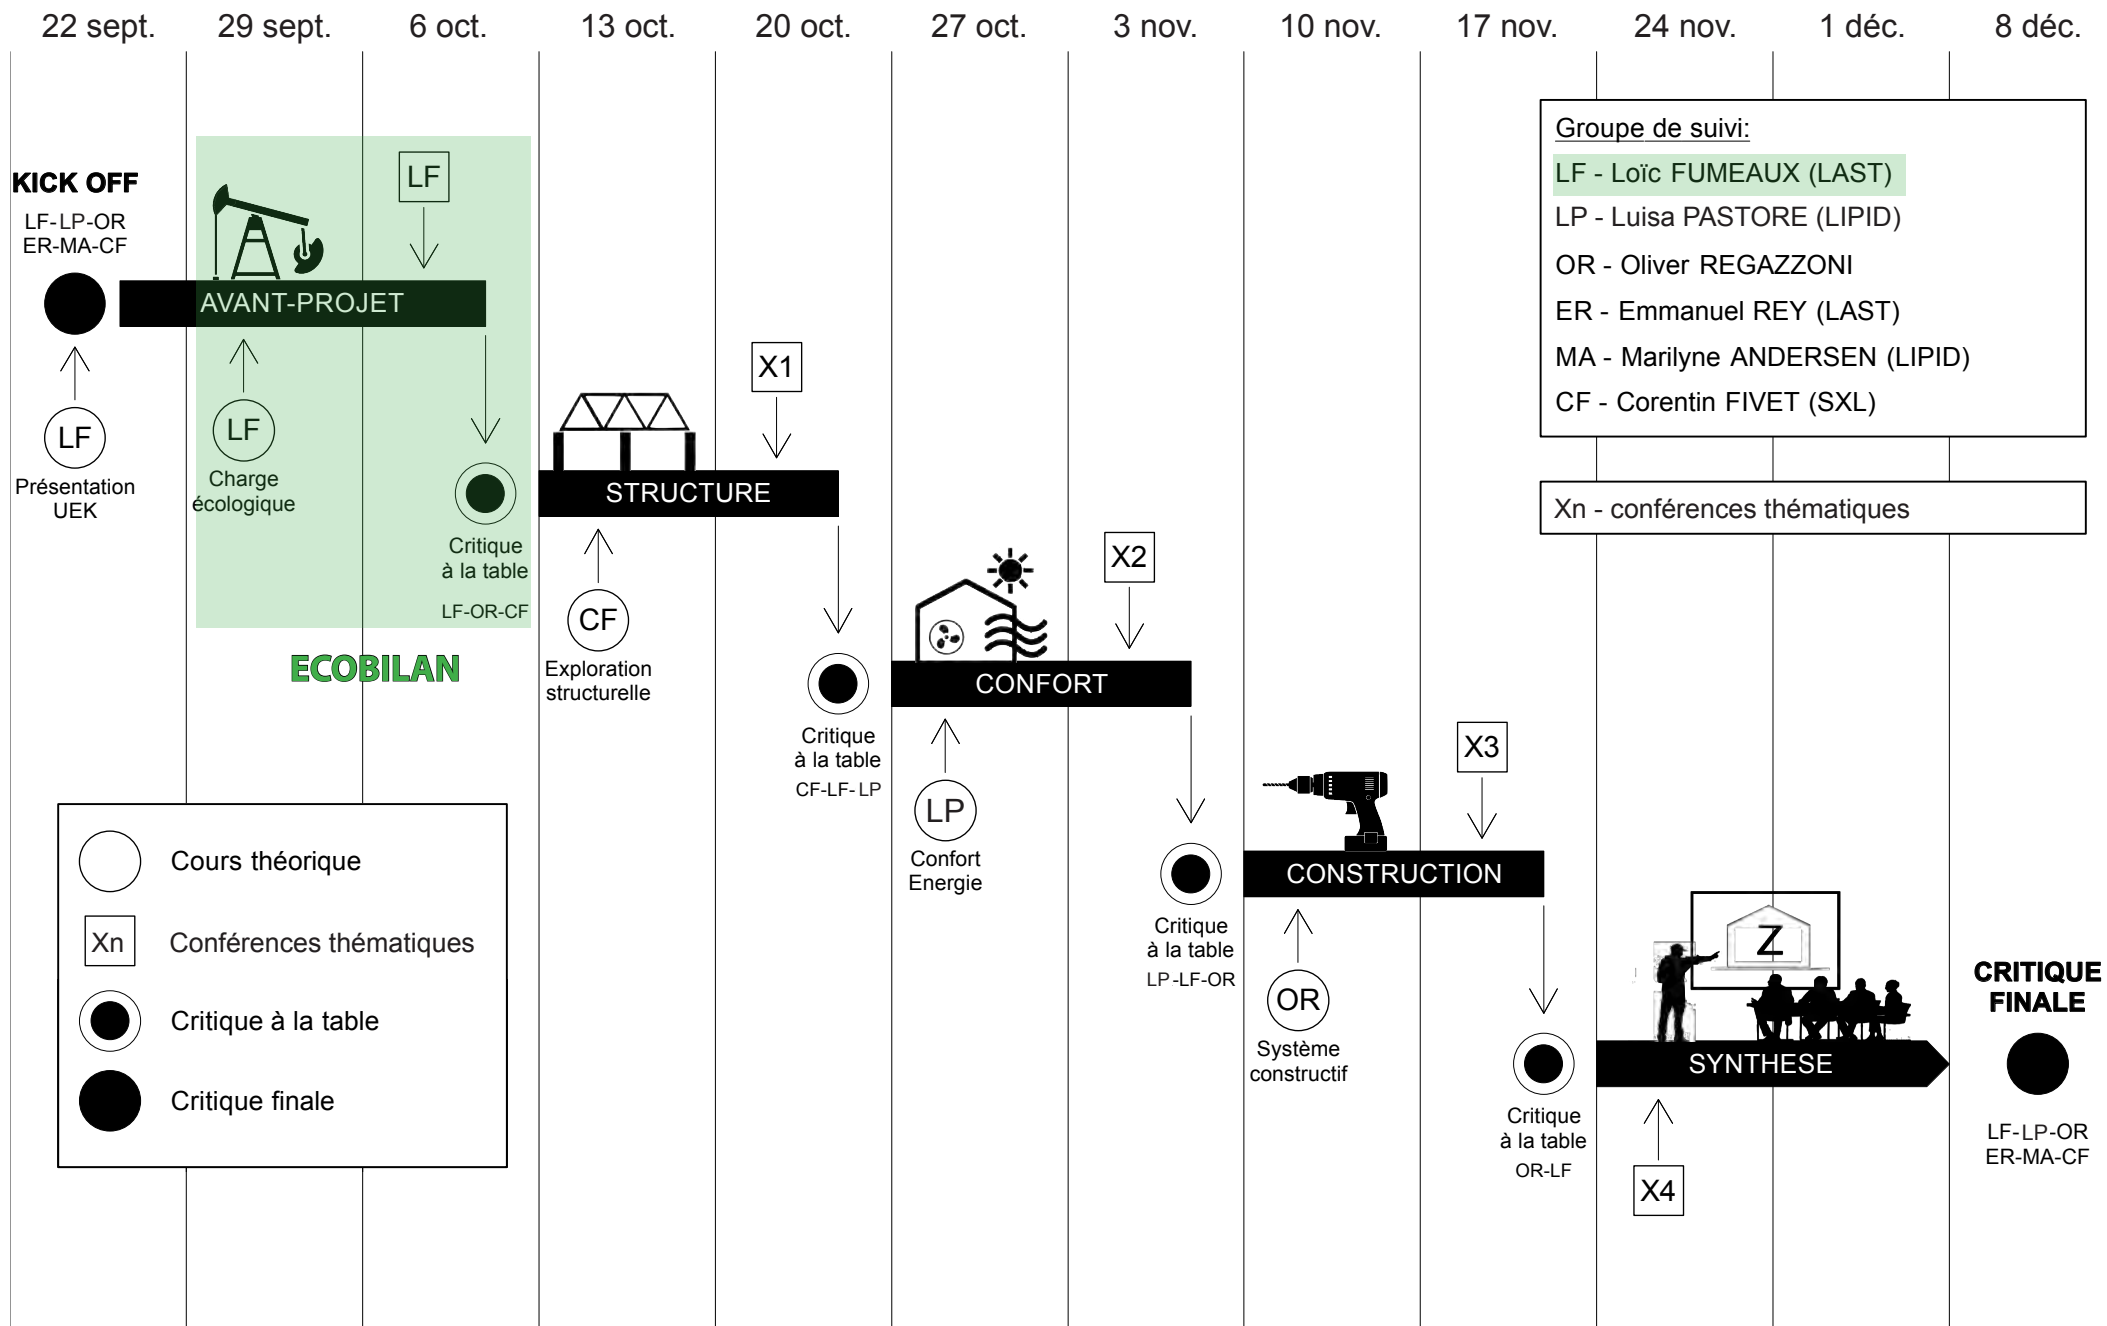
22 sept. 29 sept. 6 oct. 13 oct. 20 oct. 27 oct. 3 nov. 10 nov. 17 nov. 24 nov. 1 déc. 8 déc.

Groupe de suivi:
LF - Loïc FUMEAUX (LAST)
LP - Luisa PASTORE (LIPID)
OR - Oliver REGAZZONI
ER - Emmanuel REY (LAST)
MA - Marilyne ANDERSEN (LIPID)
CF - Corentin FIVET (SXL)

Xn - conférences thématiques

KICK OFF
LF-LP-OR
ER-MA-CF

LF
Présentation UEK

AVANT-PROJET

LF
Charge écologique

LF

Critique à la table
LF-OR-CF

ECOBILAN

STRUCTURE

X1

CF
Exploration structurelle

Critique à la table
CF-LF- LP

CONFORT

X2

LP
Confort Energie

Critique à la table
LP-LF-OR

CONSTRUCTION

X3

OR
Système constructif

Critique à la table
OR-LF

Z

SYNTHESE

X4

CRITIQUE FINALE
LF-LP-OR
ER-MA-CF

Cours théorique
Xn Conférences thématiques
Critique à la table
Critique finale